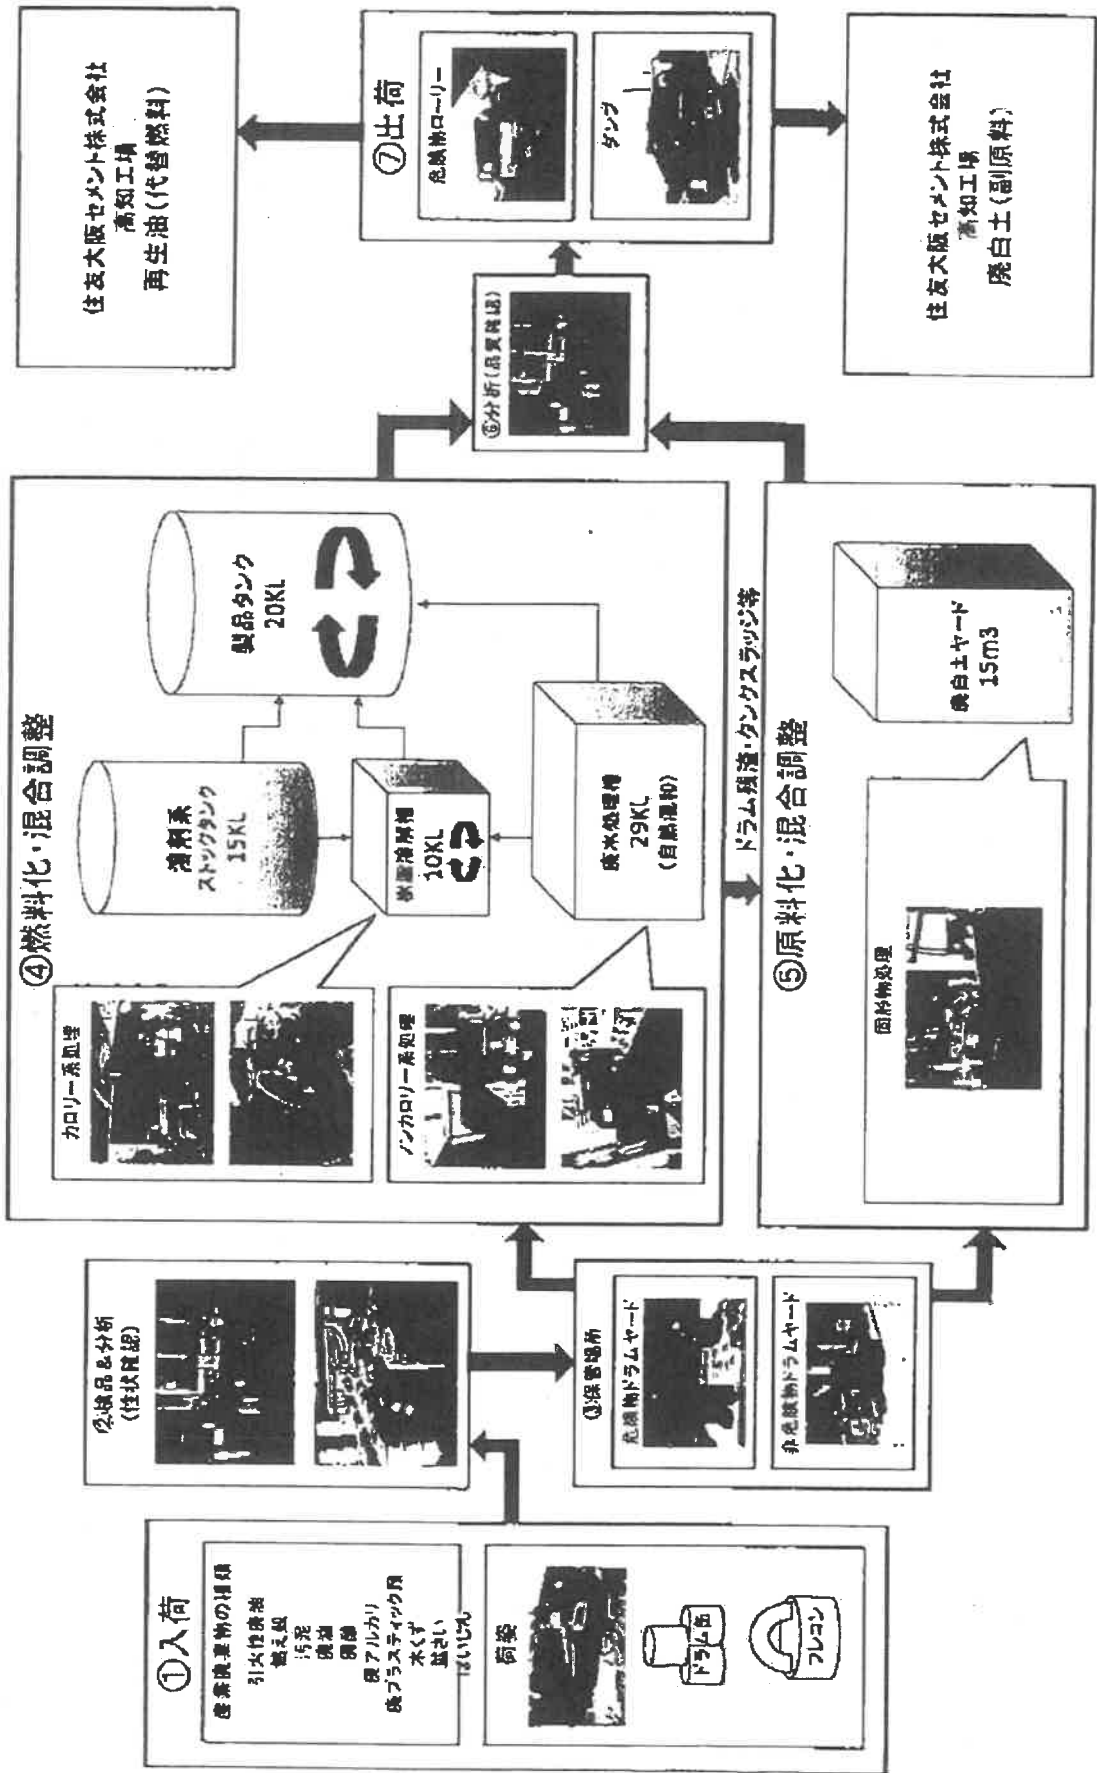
①入荷

産業廃棄物の種類
引火性廃油
燃え殻
汚泥
廃油
廃酸
廃アルカリ
廃プラスチック類
木くず
鉱さい
ばいじん

荷姿

ドラム缶

ドラム缶

フレコン

②検品&分析
(性状確認)

③保管場所

危険物ドラムヤード

非危険物ドラムヤード

④燃料化・混合調整

カロリー系処理

ノンカロリー系処理

溶剤系
ストックタンク
15KL

燃料処理槽
10KL

廃水処理槽
29KL
(自動撹拌)

製品タンク
20KL

ドラム残渣・タンクスラッジ等

⑤原料化・混合調整

固形物処理

廃白土ヤード
15m3

⑥分析(品質確認)

⑦出荷

危険物ローリー

ダンプ

住友大阪セメント株式会社
高知工場
再生油(代替燃料)

住友大阪セメント株式会社
高知工場
廃白土(副原料)